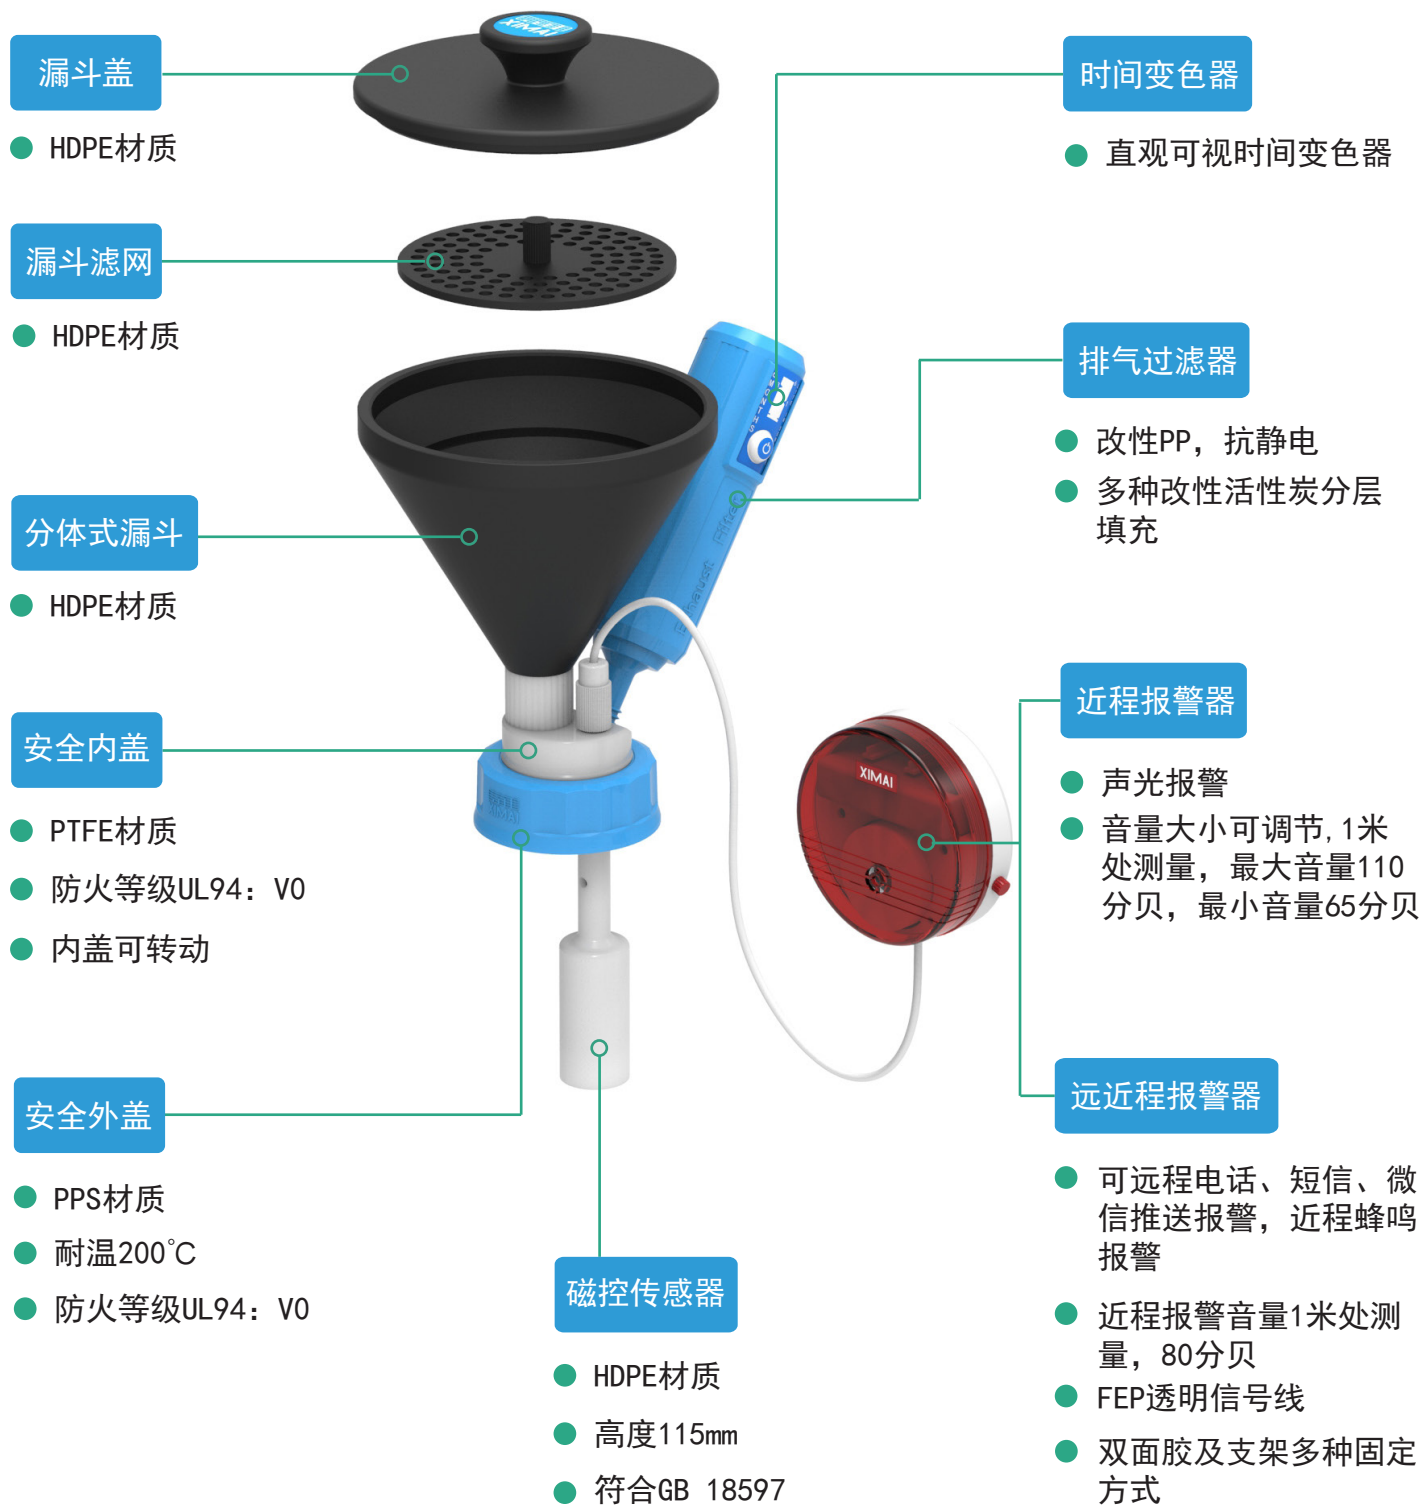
漏斗盖

HDPE材质

漏斗滤网

HDPE材质

分体式漏斗

HDPE材质

安全内盖

PTFE材质

防火等级UL94：V0

内盖可转动

安全外盖

PPS材质

耐温200℃

防火等级UL94：V0

磁控传感器

HDPE材质

高度115mm

符合GB 18597

时间变色器

直观可视时间变色器

排气过滤器

改性PP，抗静电

多种改性活性炭分层填充

近程报警器

声光报警

音量大小可调节，1米处测量，最大音量110分贝，最小音量65分贝

远近程报警器

可远程电话、短信、微信推送报警，近程蜂鸣报警

近程报警音量1米处测量，80分贝

FEP透明信号线

双面胶及支架多种固定方式

XIMAI

XIMAI